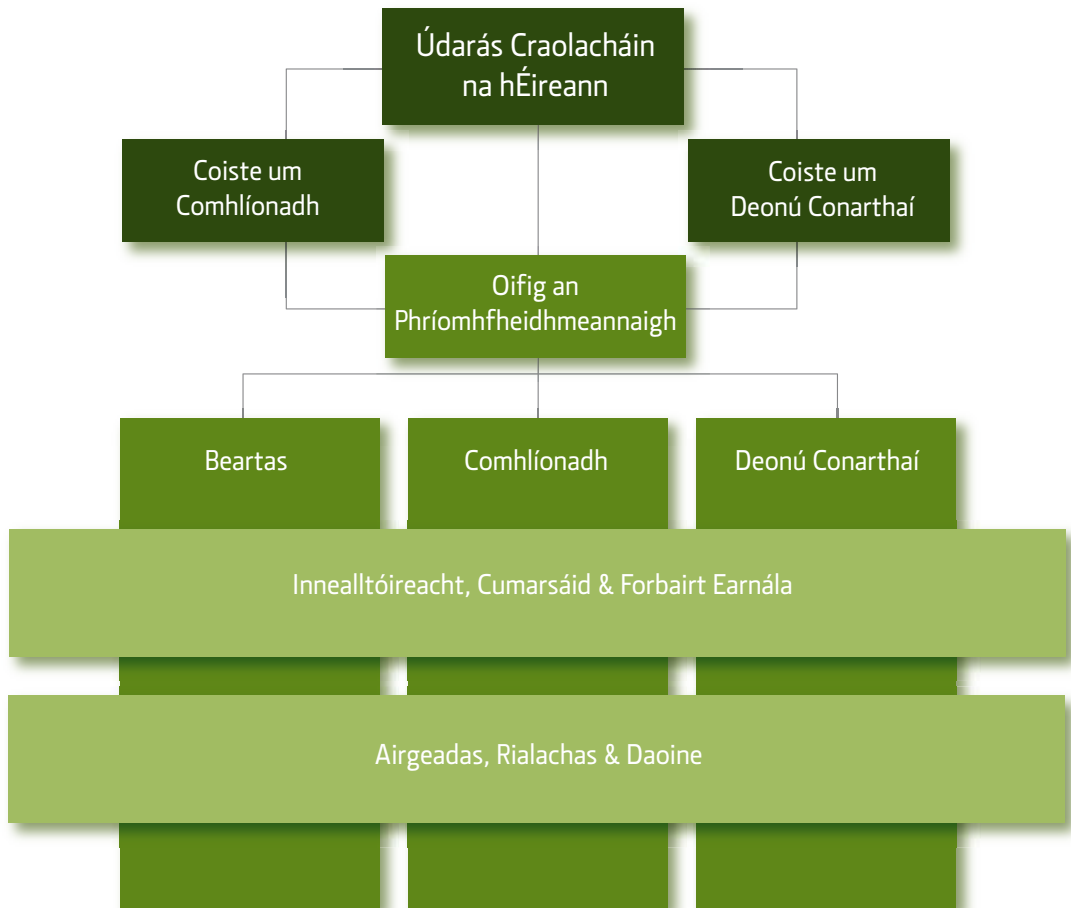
Údarás Craolacháin na hÉireann

Coiste um Comhlíonadh

Coiste um Deonú Conarthaí

Oifig an Phríomhfheidhmeannaigh

Beartas

Comhlíonadh

Deonú Conarthaí

Innealltóireacht, Cumarsáid & Forbairt Earnála

Airgeadas, Rialachas & Daoine